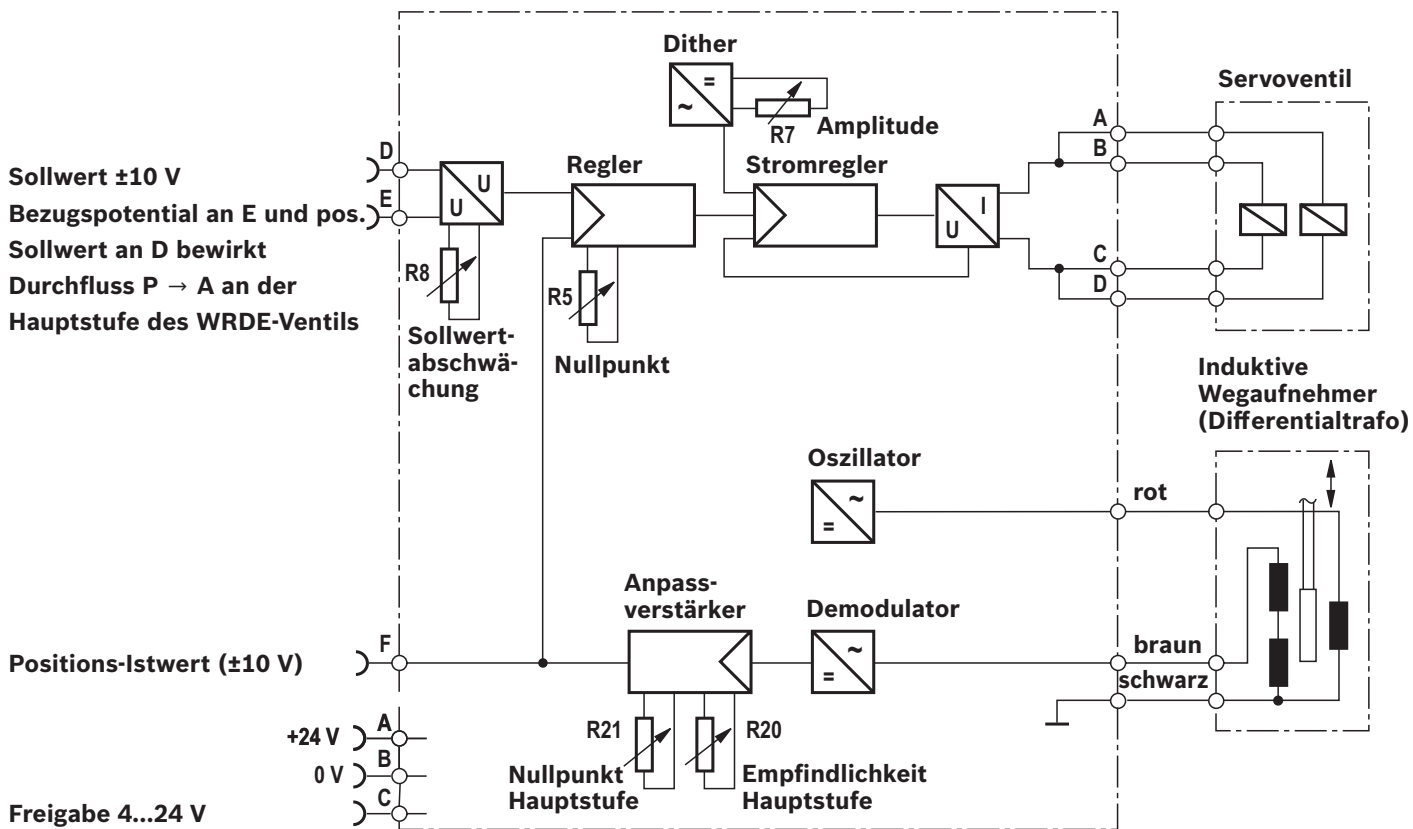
Sollwert ±10 V
Bezugspotential an E und pos. Sollwert an D bewirkt Durchfluss P → A an der Hauptstufe des WRDE-Ventils

D
E
U
U
R8
Sollwert-abschwächung

Regler
R5
Nullpunkt

Dither
=
~
R7
Amplitude

Stromregler

U
I

A
B
C
D

Servoventil

Induktive Wegaufnehmer (Differentialtrafo)

Oszillator
~
=
rot

Anpass-verstärker
Demodulator
~
=
braun
schwarz

Positions-Istwert (±10 V)
F

R21
R20
Nullpunkt Hauptstufe
Empfindlichkeit Hauptstufe

+24 V
A
0 V
B
C
Freigabe 4...24 V